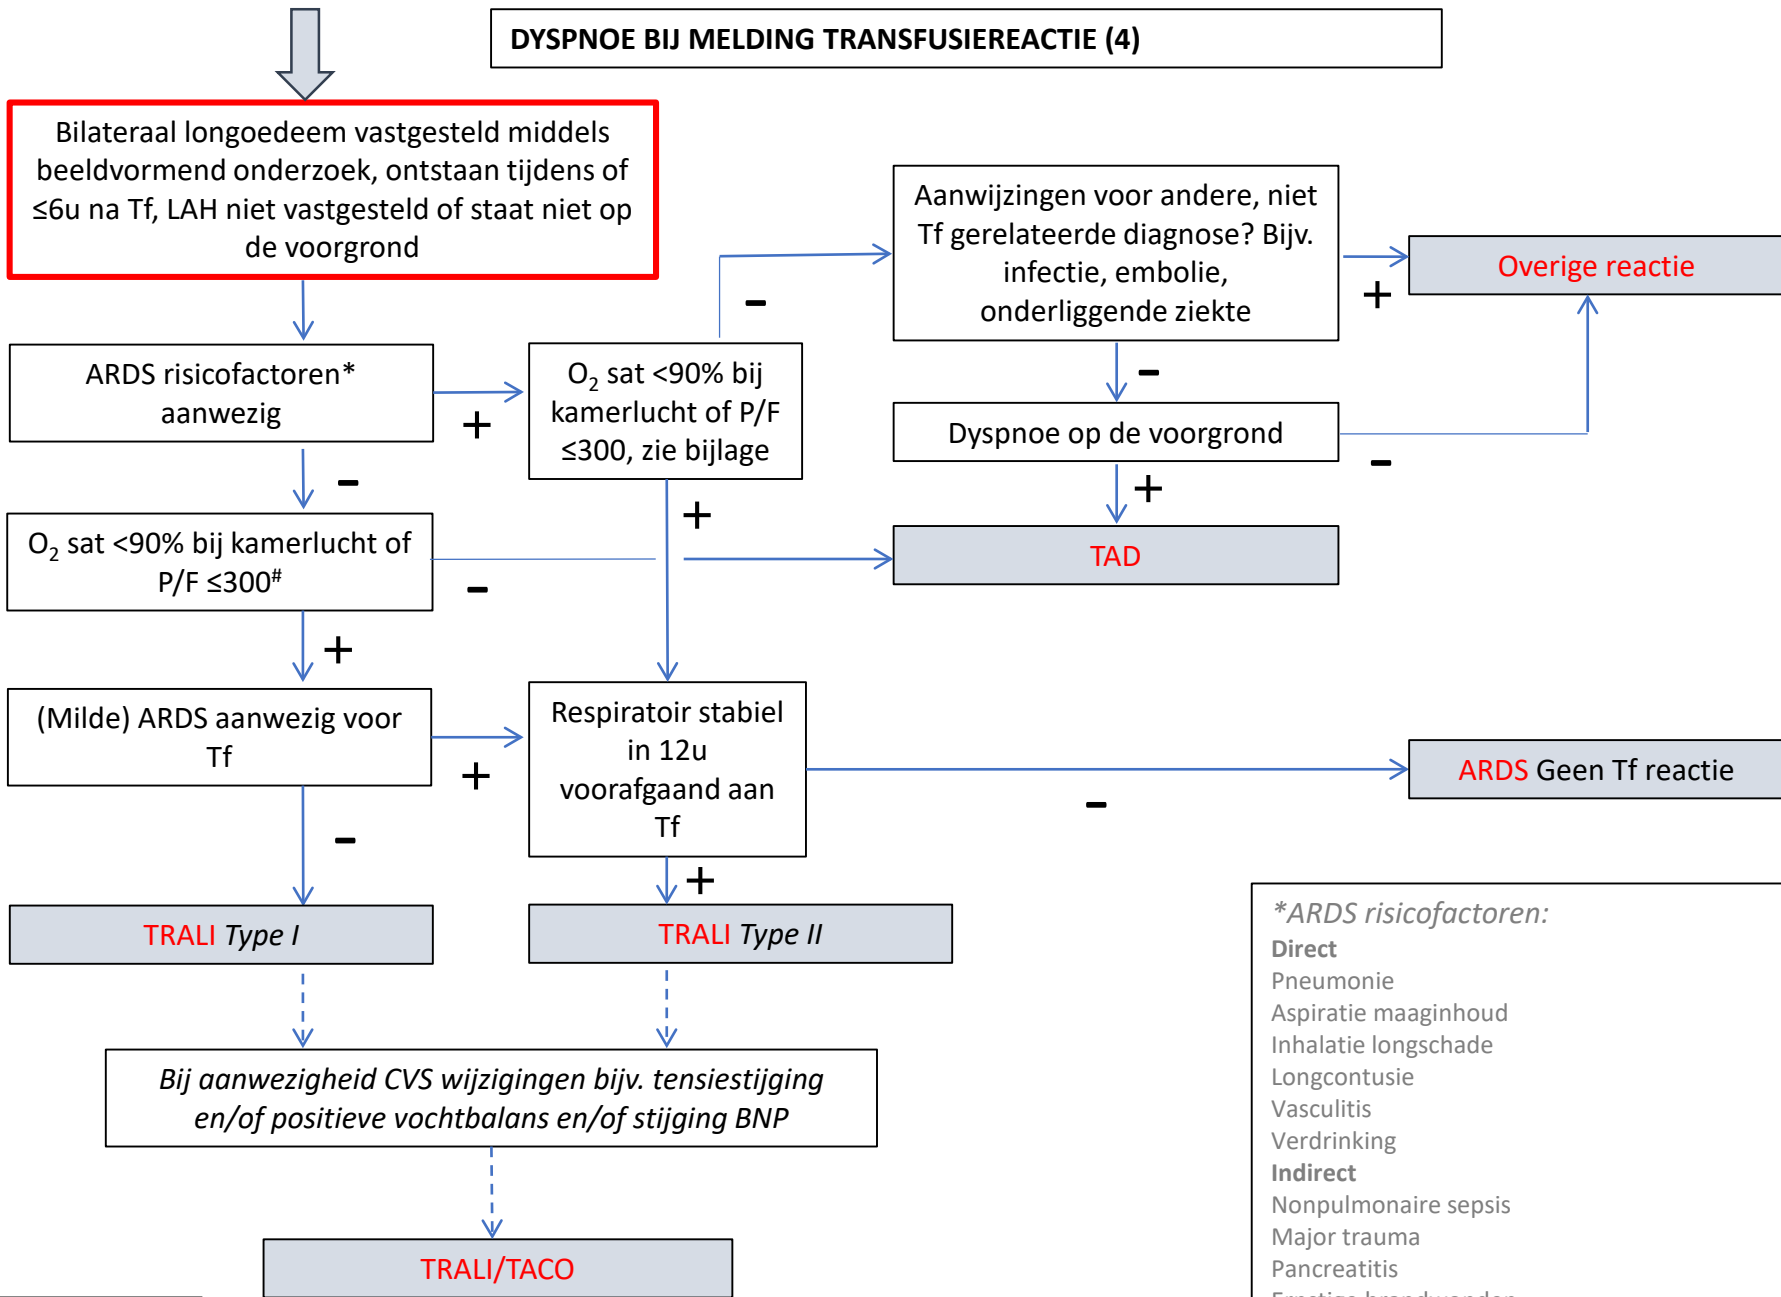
DYSPNOE BIJ MELDING TRANSFUSIEREACTIE (4)

Bilateraal longoedeem vastgesteld middels beeldvormend onderzoek, ontstaan tijdens of ≤6u na Tf, LAH niet vastgesteld of staat niet op de voorgrond

ARDS risicofactoren* aanwezig

+

$O_2$ sat <90% bij kamerlucht of P/F ≤300, zie bijlage

–

Aanwijzingen voor andere, niet Tf gerelateerde diagnose? Bijv. infectie, embolie, onderliggende ziekte

+

Overige reactie

–

Dyspnoe op de voorgrond

–

+

TAD

–

$O_2$ sat <90% bij kamerlucht of P/F ≤300$^{\#}$

–

+

+

(Milde) ARDS aanwezig voor Tf

+

Respiratoir stabiel in 12u voorafgaand aan Tf

–

ARDS Geen Tf reactie

–

+

TRALI Type I

TRALI Type II

Bij aanwezigheid CVS wijzigingen bijv. tensiestijging en/of positieve vochtbalans en/of stijging BNP

TRALI/TACO

*ARDS risicofactoren:
Direct
Pneumonie
Aspiratie maaginhoud
Inhalatie longschade
Longcontusie
Vasculitis
Verdrinking
Indirect
Nonpulmonaire sepsis
Major trauma
Pancreatitis
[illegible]